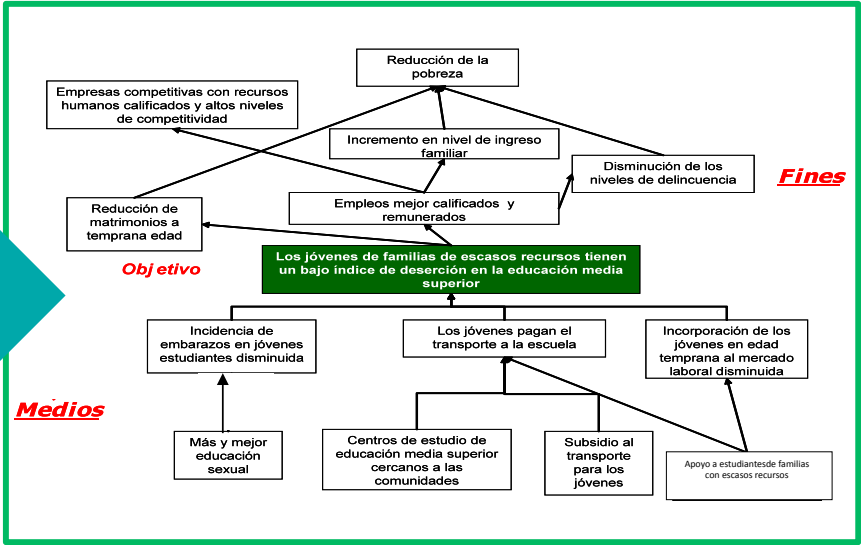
Reducción de la pobreza

Empresas competitivas con recursos humanos calificados y altos niveles de competitividad

Incremento en nivel de ingreso familiar

Disminución de los niveles de delincuencia

Fines

Reducción de matrimonios a temprana edad

Empleos mejor calificados y remunerados

Objetivo

Los jóvenes de familias de escasos recursos tienen un bajo indice de deserción en la educación media superior

Incidencia de embarazos en jóvenes estudiantes disminuida

Los jóvenes pagan el transporte a la escuela

Incorporación de los jóvenes en edad temprana al mercado laboral disminuida

Medios

Más y mejor educación sexual

Centros de estudio de educación media superior cercanos a las comunidades

Subsidio al transporte para los jóvenes

Apoyo a estudiantesde familias con escasos recursos